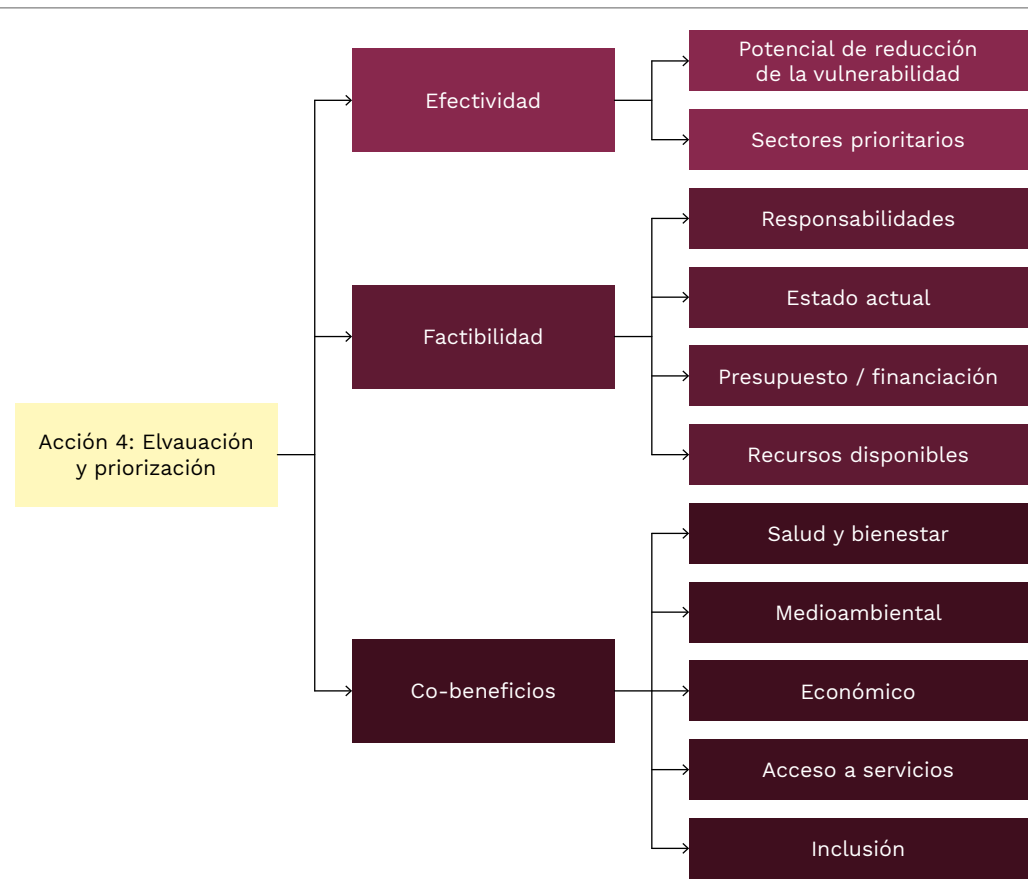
Acción 4: Elvauación y priorización

Efectividad

Potencial de reducción de la vulnerabilidad

Sectores prioritarios

Factibilidad

Responsabilidades

Estado actual

Presupuesto / financiación

Recursos disponibles

Co-beneficios

Salud y bienestar

Medioambiental

Económico

Acceso a servicios

Inclusión